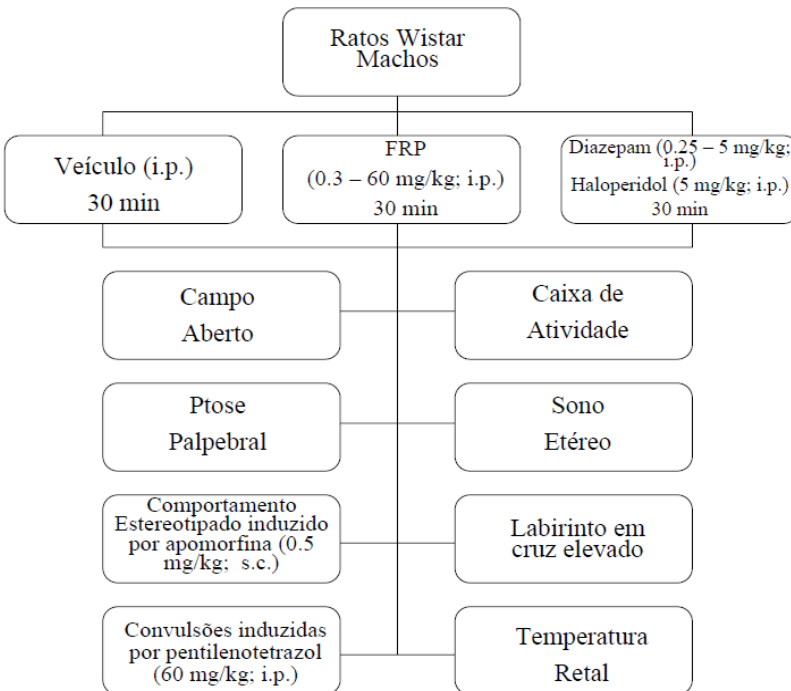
Ratos Wistar
Machos

Veículo (i.p.)
30 min

FRP
(0.3 – 60 mg/kg; i.p.)
30 min

Diazepam (0.25 – 5 mg/kg; i.p.)
Haloperidol (5 mg/kg; i.p.)
30 min

Campo
Aberto

Caixa de
Atividade

Ptose
Palpebral

Sono
Etéreo

Comportamento
Estereotipado induzido
por apomorfina (0.5
mg/kg; s.c.)

Labirinto em
cruz elevado

Convulsões induzidas
por pentilenotetrazol
(60 mg/kg; i.p.)

Temperatura
Retal